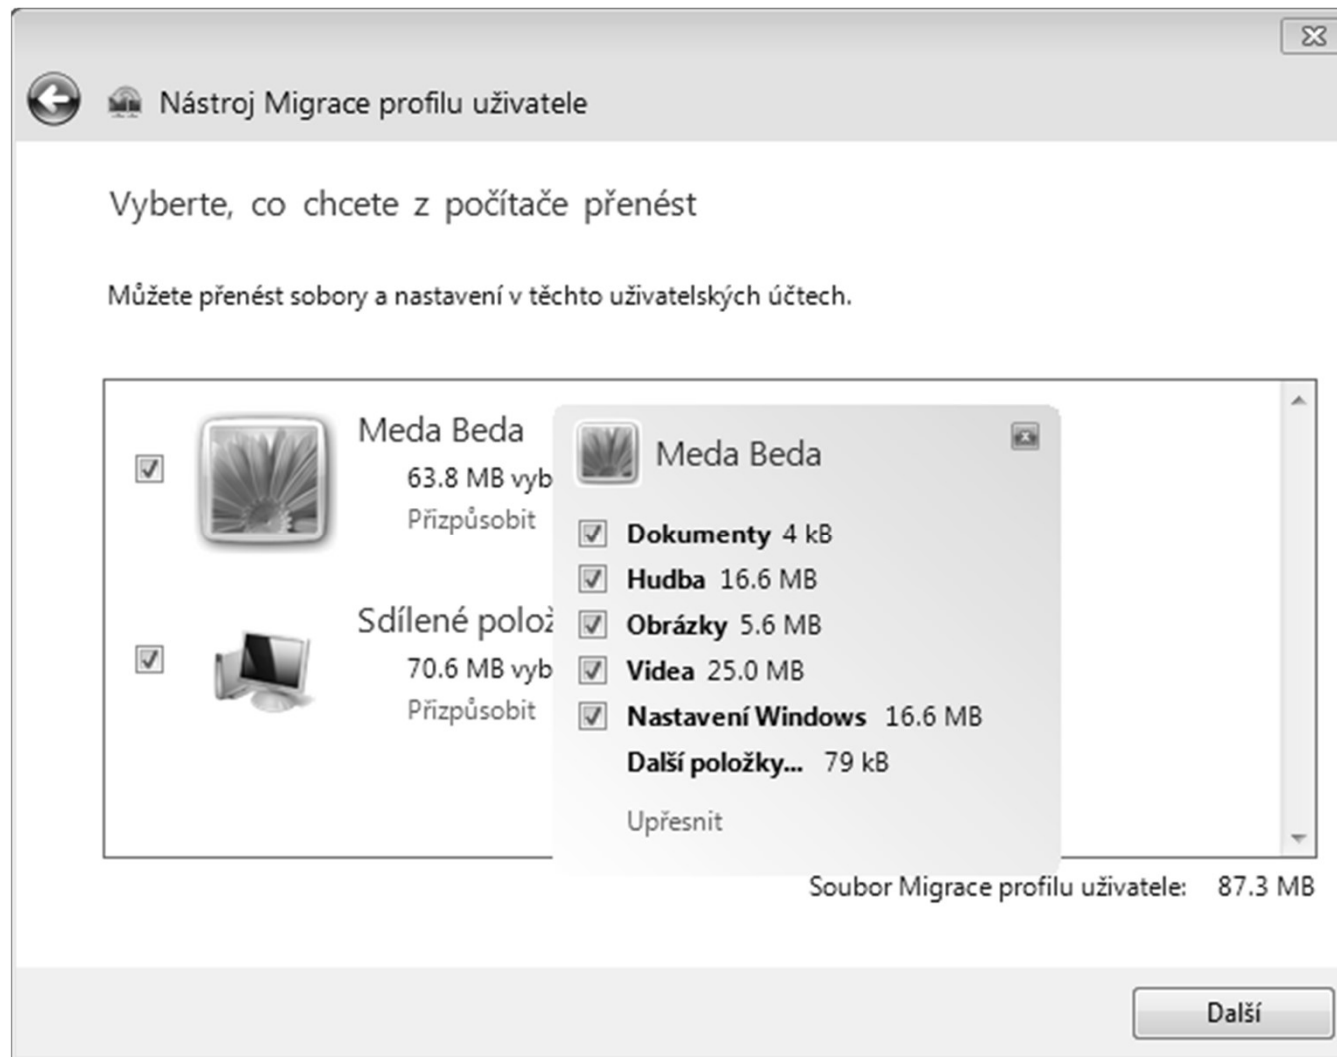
Nástroj Migrace profilu uživatele

Vyberte, co chcete z počítače přenést

Můžete přenést sobory a nastavení v těchto uživatelských účtech.

Meda Beda
63.8 MB vyb
Přizpůsobit

Sdílené polož
70.6 MB vyb
Přizpůsobit

Meda Beda
Dokumenty 4 kB
Hudba 16.6 MB
Obrázky 5.6 MB
Videa 25.0 MB
Nastavení Windows 16.6 MB
Další položky... 79 kB
Upřesnit

Soubor Migrace profilu uživatele: 87.3 MB

Další